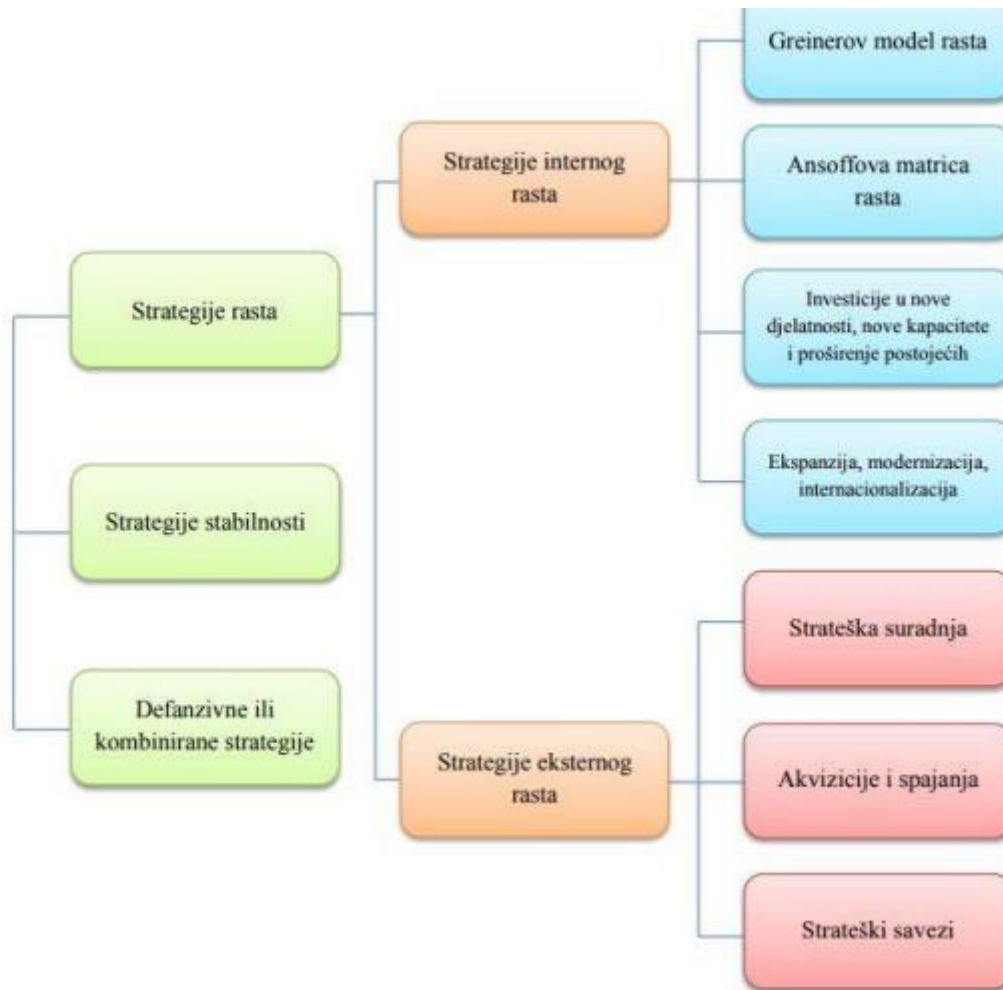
Strategije rasta

Strategije stabilnosti

Defanzivne ili kombinirane strategije

Strategije internog rasta

Strategije eksternog rasta

Greinerov model rasta

Ansoffova matrica rasta

Investicije u nove djelatnosti, nove kapacitete i proširenje postojećih

Ekspanzija, modernizacija, internacionalizacija

Strateška suradnja

Akvizicije i spajanja

Strateški savezi